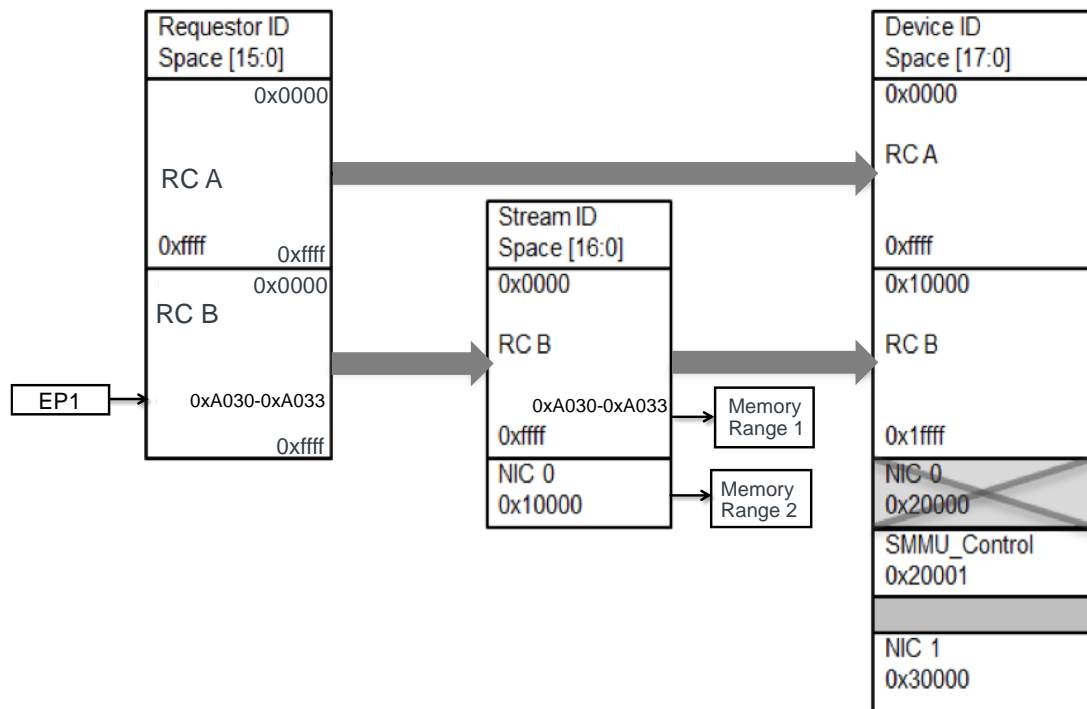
Requestor ID Space [15:0]

0x0000

RC A

0xffff 0xffff

0x0000

RC B

EP1

0xA030-0xA033

0xffff

Stream ID Space [16:0]

0x0000

RC B

0xA030-0xA033

0xffff

Memory Range 1

NIC 0
0x10000

Memory Range 2

Device ID Space [17:0]

0x0000

RC A

0xffff

0x10000

RC B

0x1ffff

NIC 0
0x20000

SMMU_Control
0x20001

NIC 1
0x30000